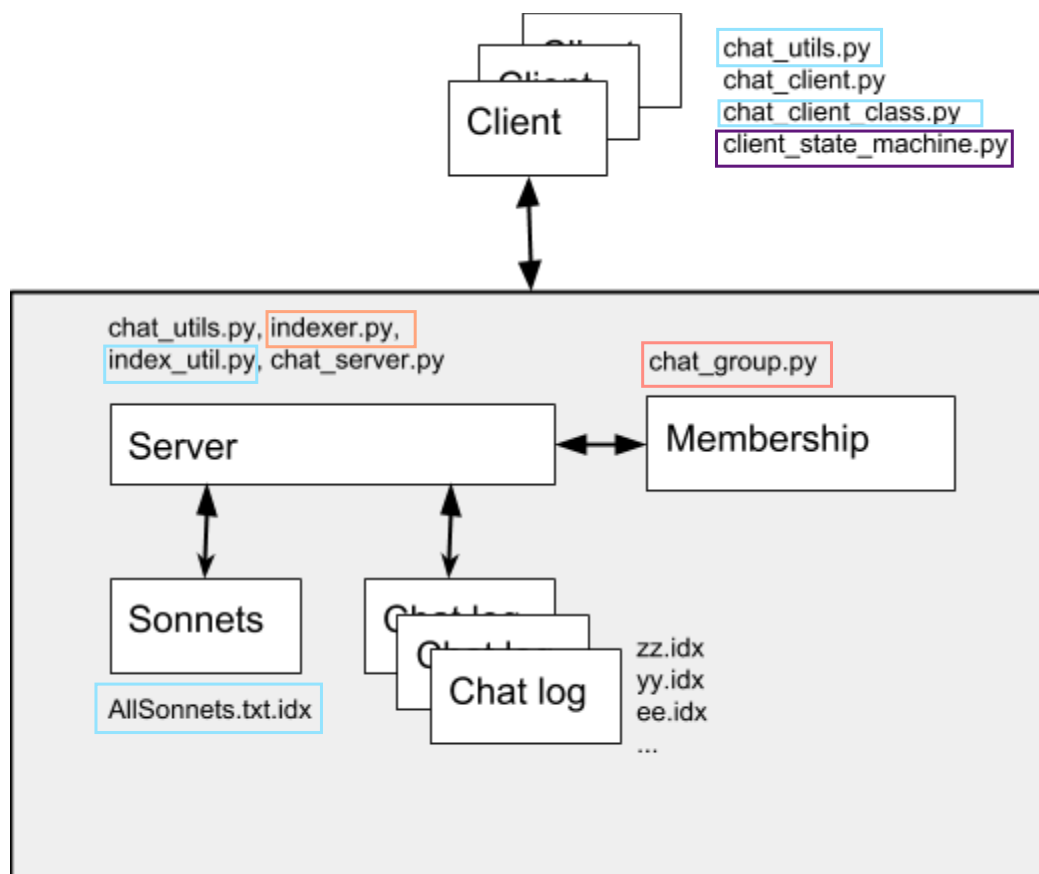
Client

chat_utils.py
chat_client.py
chat_client_class.py
client_state_machine.py

chat_utils.py, indexer.py,
index_util.py, chat_server.py

chat_group.py

Server

Membership

Sonnets

AllSonnets.txt.idx

Chat log

zz.idx
yy.idx
ee.idx
...